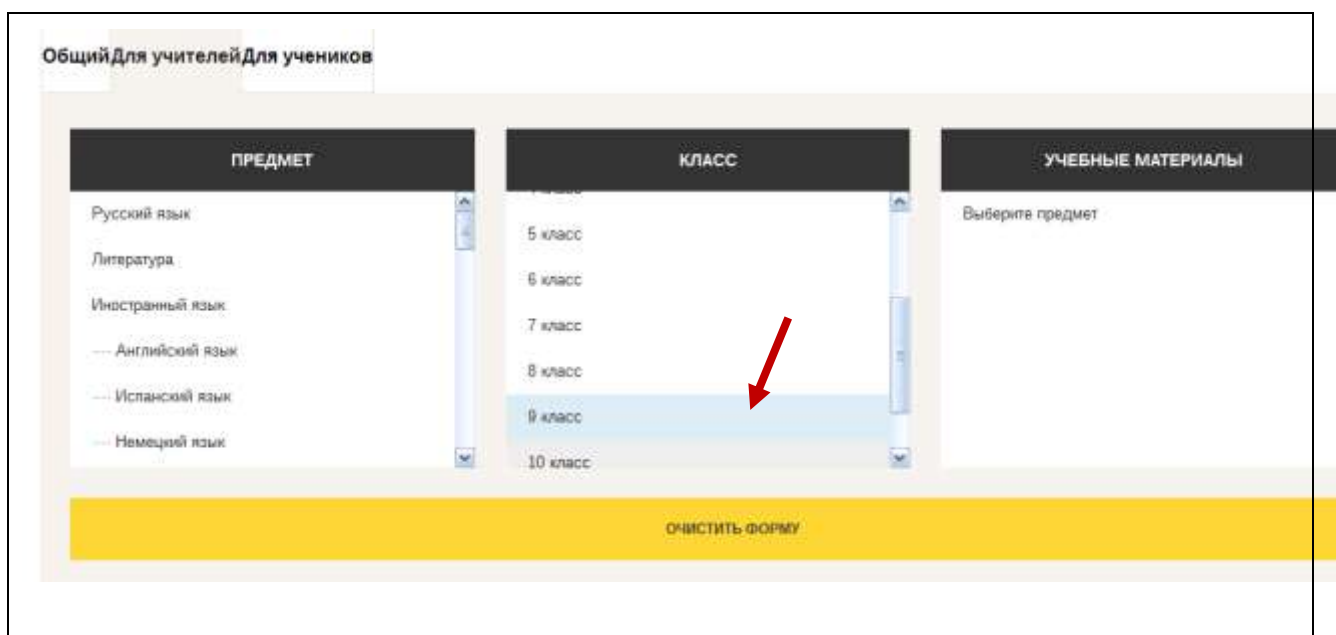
ОбщийДля учителейДля учеников

ПРЕДМЕТ

Русский язык

Литература

Иностранный язык

---- Английский язык

---- Испанский язык

---- Немецкий язык

КЛАСС

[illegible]

5 класс

6 класс

7 класс

8 класс

9 класс

10 класс

УЧЕБНЫЕ МАТЕРИАЛЫ

Выберите предмет

ОЧИСТИТЬ ФОРМУ